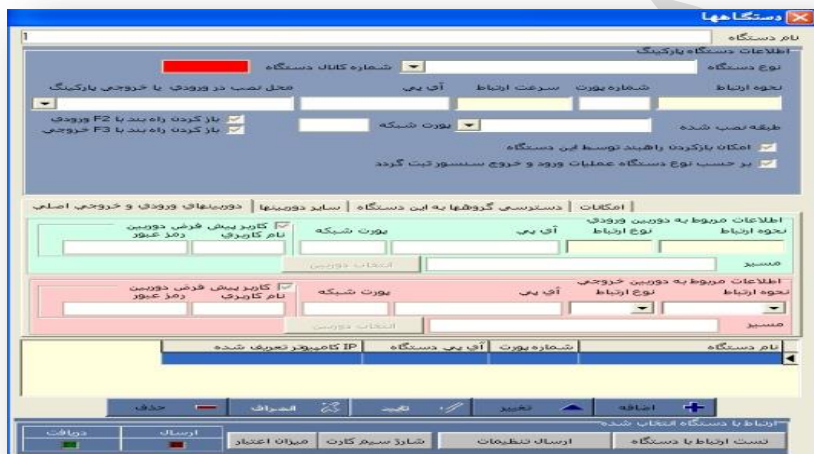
دستگاهها

نام دستگاه
1

اطلاعات دستگاه پارکینگ
نوع دستگاه
شماره کانال دستگاه
نحوه ارتباط
شماره پورت
سرعت ارتباط
آی پی
محل نصب در ورودی یا خروجی پارکینگ
طبقه نصب شده
پورت شبکه
باز کردن راه بند با F2 ورودی
باز کردن راه بند با F3 خروجی
امکان بازکردن راهبند توسط این دستگاه
بر حسب نوع دستگاه عملیات ورود و خروج سنسور ثبت گردد

امکانات | دسترسی گروهها به این دستگاه | سایر دوربینها | دوربینهای ورودی و خروجی اصلی

اطلاعات مربوط به دوربین ورودی
نحوه ارتباط
نوع ارتباط
آی پی
پورت شبکه
کاربر پیش فرض دوربین
نام کاربری
رمز عبور
انتخاب دوربین
مسیر

اطلاعات مربوط به دوربین خروجی
نحوه ارتباط
نوع ارتباط
آی پی
پورت شبکه
کاربر پیش فرض دوربین
نام کاربری
رمز عبور
انتخاب دوربین
مسیر

| نام دستگاه | شماره پورت | آی پی دستگاه | IP کامپیوتر تعریف شده |
|---|---|---|---|
| | | | |

اضافه | تغییر | تایید | انصراف | حذف

ارتباط با دستگاه انتخاب شده
تست ارتباط با دستگاه | ارسال تنظیمات | شارژ سیم کارت | میزان اعتبار
ارسال | دریافت